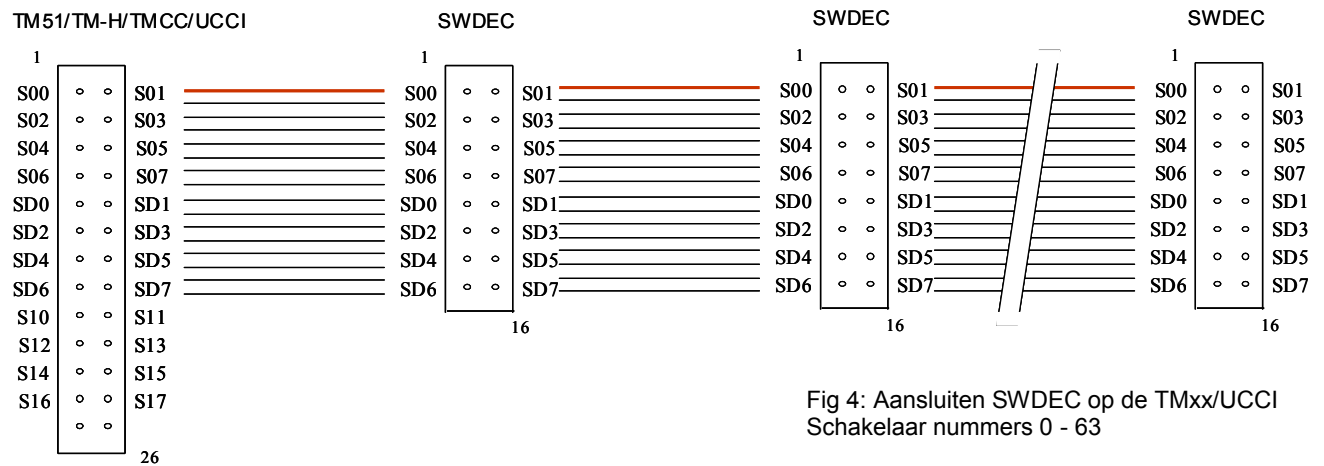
TM51/TM-H/TMCC/UCCI

1

S00 S01
S02 S03
S04 S05
S06 S07
SD0 SD1
SD2 SD3
SD4 SD5
SD6 SD7
S10 S11
S12 S13
S14 S15
S16 S17

26

SWDEC

1

S00 S01
S02 S03
S04 S05
S06 S07
SD0 SD1
SD2 SD3
SD4 SD5
SD6 SD7

16

SWDEC

1

S00 S01
S02 S03
S04 S05
S06 S07
SD0 SD1
SD2 SD3
SD4 SD5
SD6 SD7

16

SWDEC

1

S00 S01
S02 S03
S04 S05
S06 S07
SD0 SD1
SD2 SD3
SD4 SD5
SD6 SD7

16

Fig 4: Aansluiten SWDEC op de TMxx/UCCI
Schakelaar nummers 0 - 63